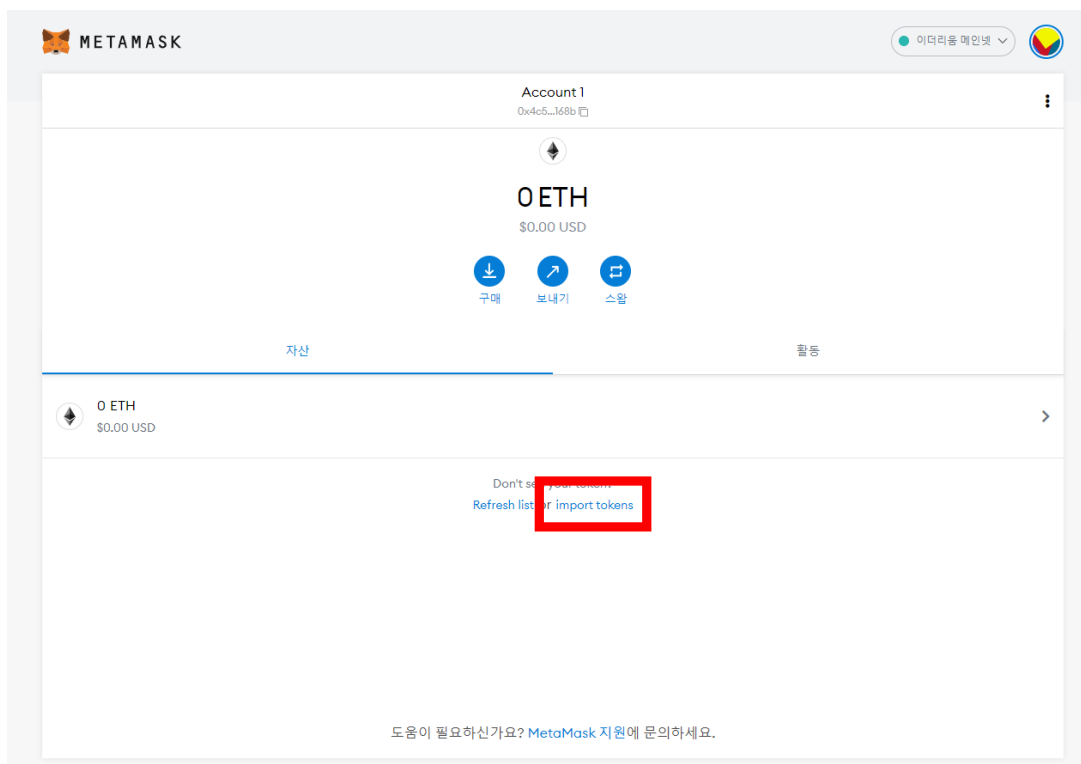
METAMASK

이더리움 메인넷

Account 1
0x4c5...168b

0 ETH
$0.00 USD

구매 보내기 스왑

자산 활동

0 ETH
$0.00 USD

Don't s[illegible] your tokens?
Refresh list or import tokens

도움이 필요하신가요? MetaMask 지원에 문의하세요.